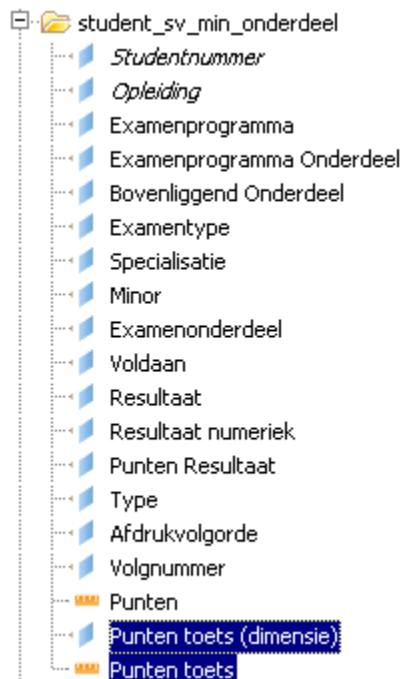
student_sv_min_onderdeel
Studentnummer
Opleiding
Examenprogramma
Examenprogramma Onderdeel
Bovenliggend Onderdeel
Examentype
Specialisatie
Minor
Examenonderdeel
Voldaan
Resultaat
Resultaat numeriek
Punten Resultaat
Type
Afdrukvolgorde
Volgnummer
Punten
Punten toets (dimensie)
Punten toets